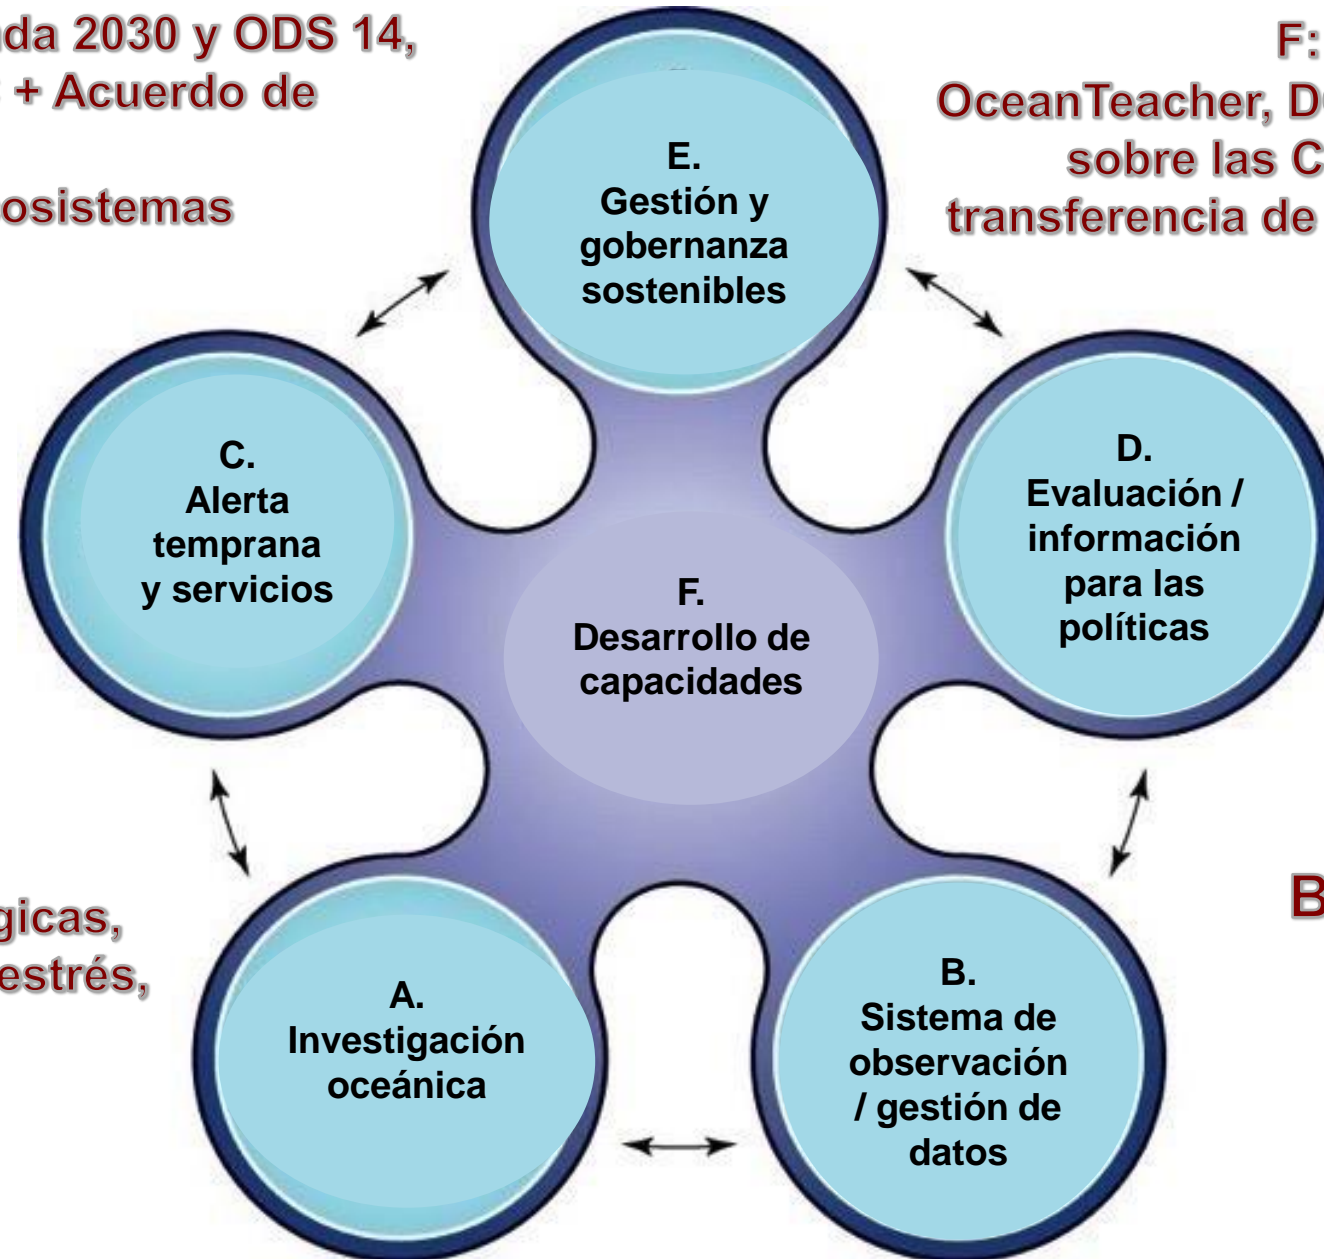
da 2030 y ODS 14,
+ Acuerdo de

osistemas

F:
OceanTeacher, D
sobre las C
transferencia de

E.
Gestión y gobernanza sostenibles

C.
Alerta temprana y servicios

D.
Evaluación / información para las políticas

F.
Desarrollo de capacidades

gicas,
estrés,

B

A.
Investigación oceánica

B.
Sistema de observación / gestión de datos